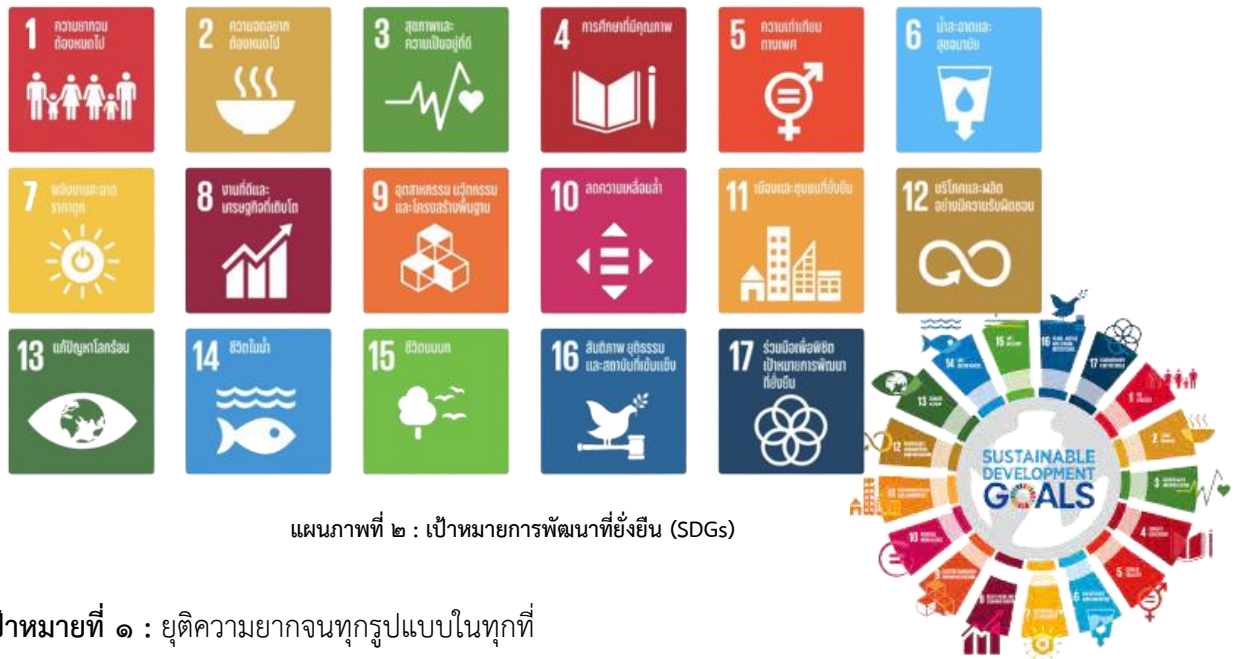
1 ความยากจนต้องหมดไป

2 ความอดอยากต้องหมดไป

3 สุขภาพและความเป็นอยู่ที่ดี

4 การศึกษาที่มีคุณภาพ

5 ความเท่าเทียมทางเพศ

6 น้ำสะอาดและสุขอนามัย

7 พลังงานสะอาดราคาถูก

8 งานที่ดีและเศรษฐกิจที่เติบโต

9 อุตสาหกรรม นวัตกรรม และโครงสร้างพื้นฐาน

10 ลดความเหลื่อมล้ำ

11 เมืองและชุมชนที่ยั่งยืน

12 บริโภคและผลิตอย่างมีความรับผิดชอบ

13 แก้ปัญหาโลกร้อน

14 ชีวิตในน้ำ

15 ชีวิตบนบก

16 สันติภาพ ยุติธรรม และสถาบันที่เข้มแข็ง

17 ร่วมมือเพื่อพิชิตเป้าหมายการพัฒนาที่ยั่งยืน

SUSTAINABLE DEVELOPMENT GOALS

แผนภาพที่ ๒ : เป้าหมายการพัฒนาที่ยั่งยืน (SDGs)

เป้าหมายที่ ๑ : ยุติความยากจนทุกรูปแบบในทุกที่